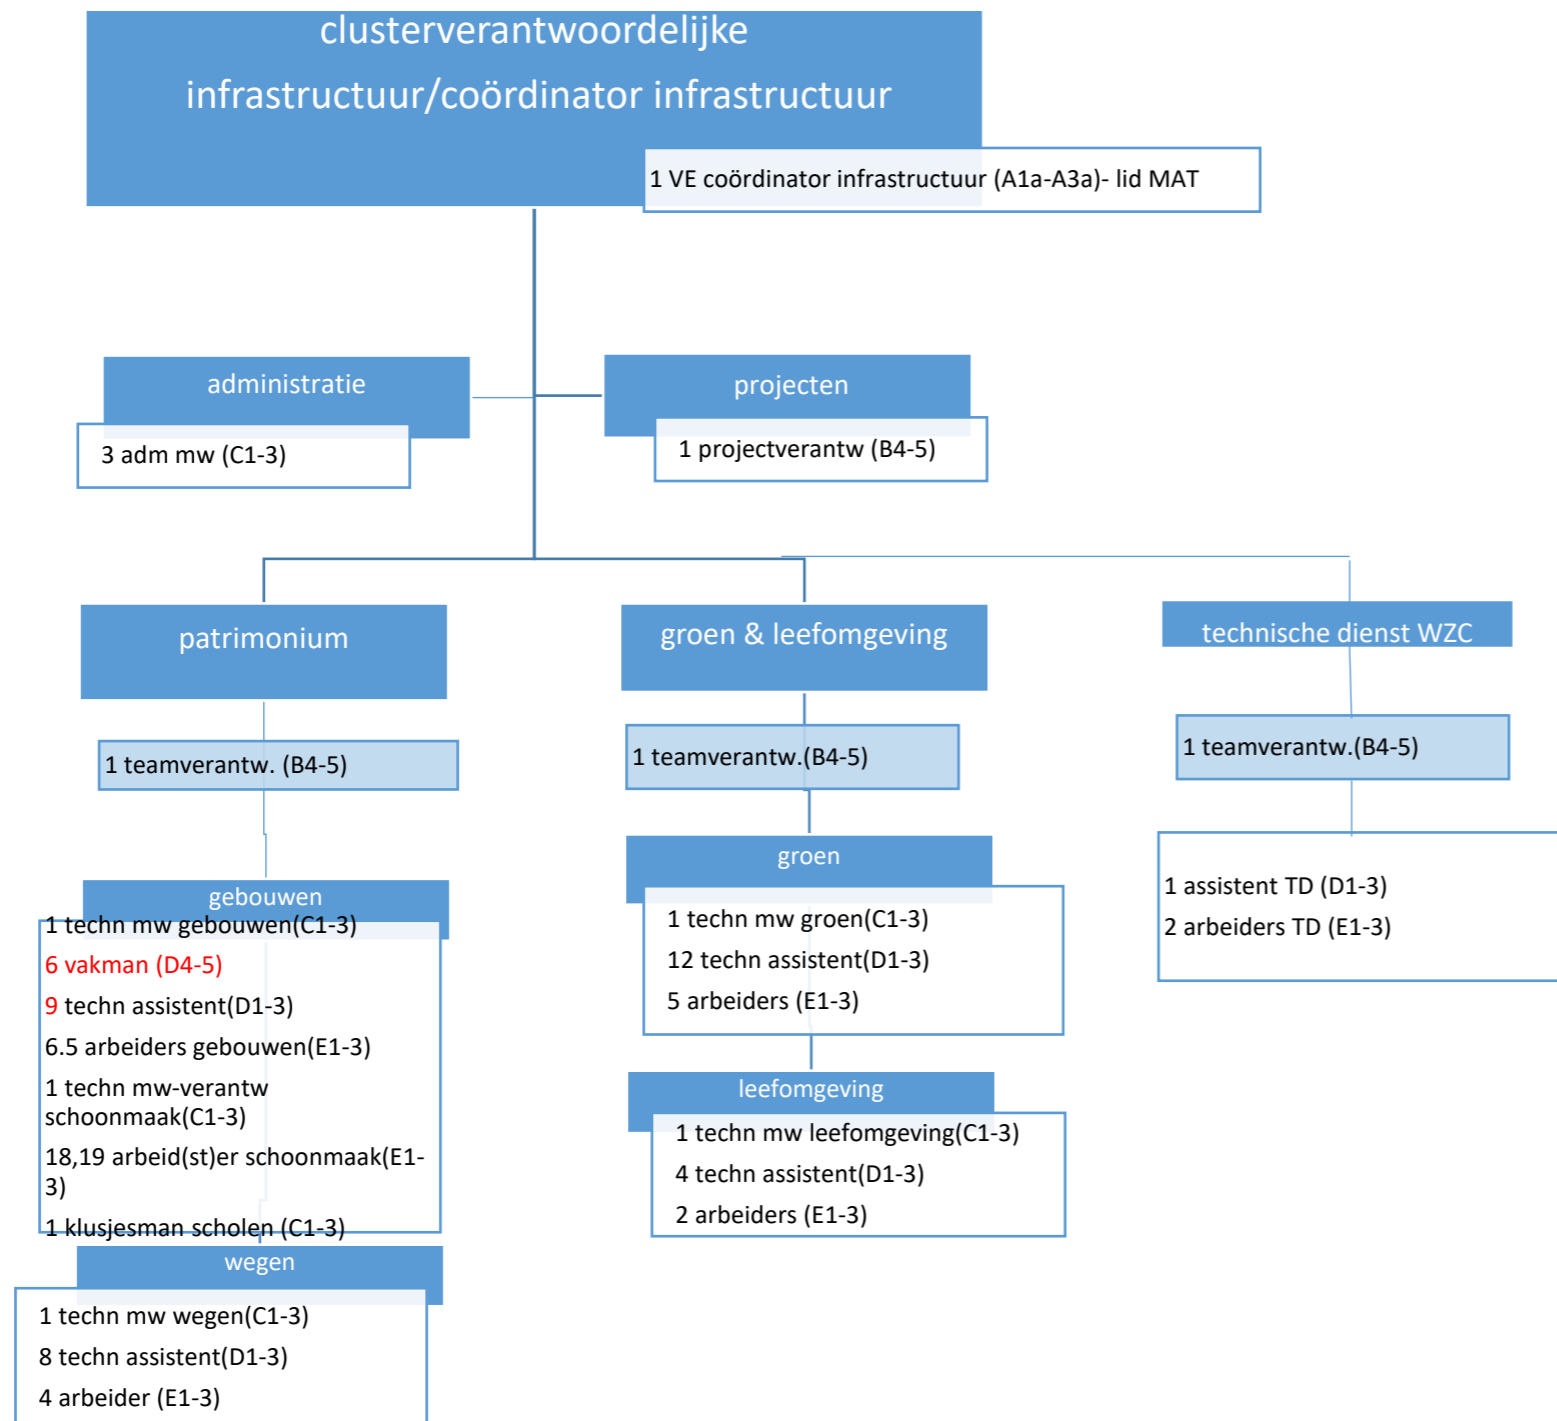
clusterverantwoordelijke infrastructuur/coördinator infrastructuur

1 VE coördinator infrastructuur (A1a-A3a)- lid MAT

administratie

3 adm mw (C1-3)

projecten

1 projectverantw (B4-5)

patrimonium

1 teamverantw. (B4-5)

gebouwen

1 techn mw gebouwen(C1-3)

6 vakman (D4-5)

9 techn assistent(D1-3)

6.5 arbeiders gebouwen(E1-3)

1 techn mw-verantw schoonmaak(C1-3)

18,19 arbeid(st)er schoonmaak(E1-3)

1 klusjesman scholen (C1-3)

wegen

1 techn mw wegen(C1-3)

8 techn assistent(D1-3)

4 arbeider (E1-3)

groen & leefomgeving

1 teamverantw.(B4-5)

groen

1 techn mw groen(C1-3)

12 techn assistent(D1-3)

5 arbeiders (E1-3)

leefomgeving

1 techn mw leefomgeving(C1-3)

4 techn assistent(D1-3)

2 arbeiders (E1-3)

technische dienst WZC

1 teamverantw.(B4-5)

1 assistent TD (D1-3)

2 arbeiders TD (E1-3)